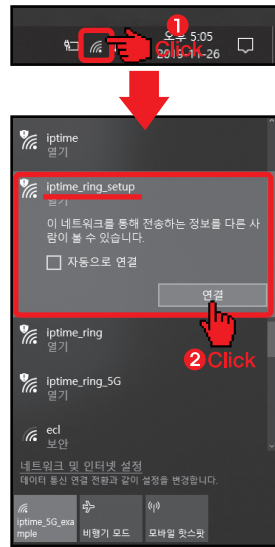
오후 5:05
2019-11-26
1 Click

iptime
열기

iptime_ring_setup
열기
이 네트워크를 통해 전송하는 정보를 다른 사람이 볼 수 있습니다.
자동으로 연결
연결
2 Click

iptime_ring
열기

iptime_ring_5G
열기

ecl
보안

네트워크 및 인터넷 설정
데이터 통신 연결 전환과 같이 설정을 변경합니다.

iptime_5G_example
비행기 모드
모바일 핫스팟